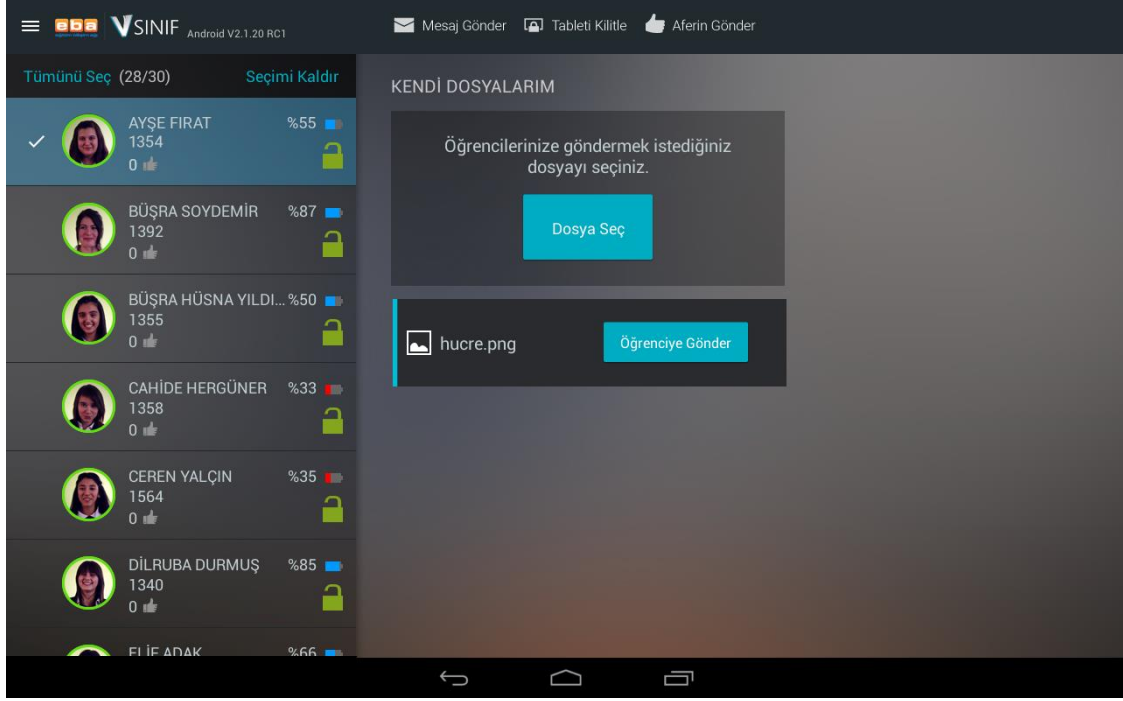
eba VSINIF Android V2.1.20 RC1

Mesaj Gönder Tableti Kilitle Aferin Gönder

Tümünü Seç (28/30) Seçimi Kaldır

AYŞE FIRAT %55
1354
0

BÜŞRA SOYDEMİR %87
1392
0

BÜŞRA HÜSNA YILDI... %50
1355
0

CAHİDE HERGÜNER %33
1358
0

CEREN YALÇIN %35
1564
0

DİLRUBA DURMUŞ %85
1340
0

ELİF ADAK %66

KENDİ DOSYALARIM

Öğrencilerinize göndermek istediğiniz dosyayı seçiniz.

Dosya Seç

hucre.png

Öğrenciye Gönder